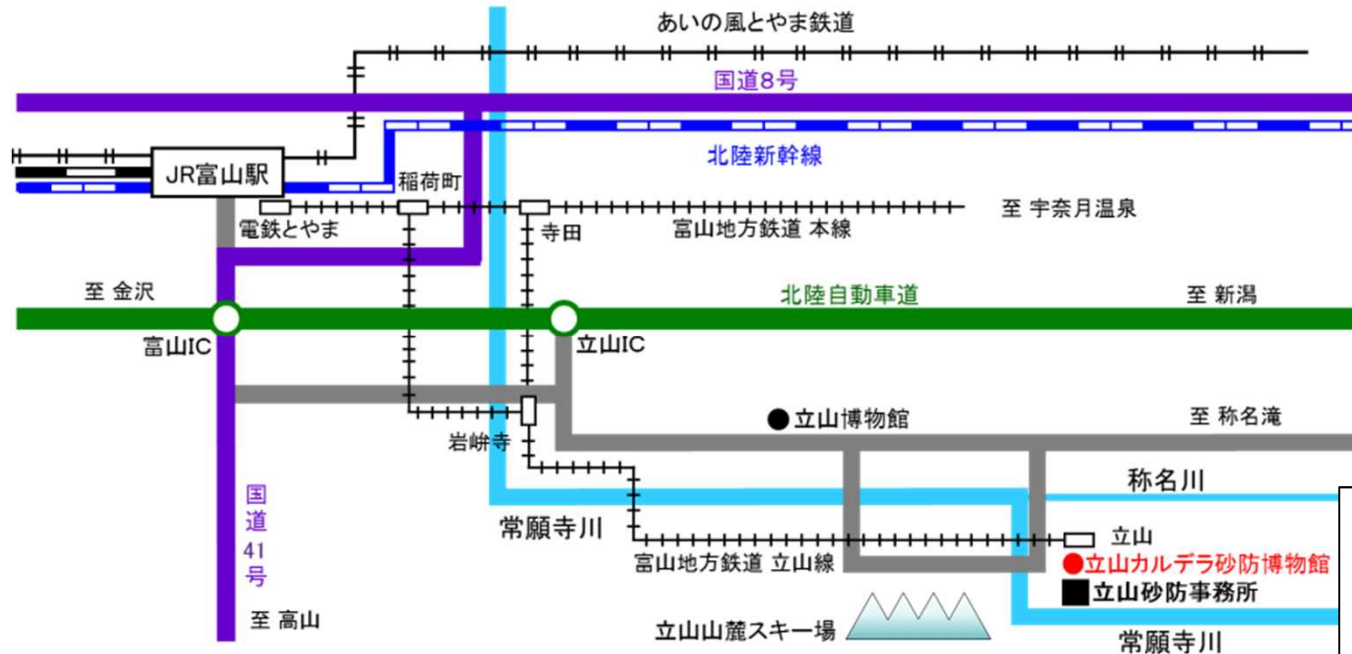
あいの風とやま鉄道

国道8号

北陸新幹線

JR富山駅

稲荷町

電鉄とやま

寺田

富山地方鉄道 本線

至 宇奈月温泉

至 金沢

北陸自動車道

至 新潟

富山IC

立山IC

● 立山博物館

至 称名滝

岩峅寺

称名川

国道41号

常願寺川

立山

富山地方鉄道 立山線

●立山カルデラ砂防博物館

■立山砂防事務所

至 高山

立山山麓スキー場

常願寺川